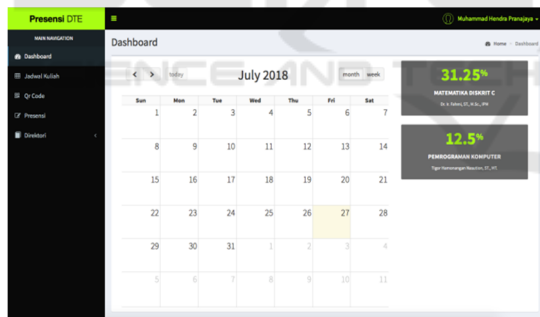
Presensi DTE

MAIN NAVIGATION

Dashboard

Jadwal Kuliah

Qr Code

Presensi

Direktori

Muhammad Hendra Pranajaya

Dashboard

Home > Dashboard

today

July 2018

month week

| Sun | Mon | Tue | Wed | Thu | Fri | Sat |
|---|---|---|---|---|---|---|
| | | | | | | |
| 1 | 2 | 3 | 4 | 5 | 6 | 7 |
| 8 | 9 | 10 | 11 | 12 | 13 | 14 |
| 15 | 16 | 17 | 18 | 19 | 20 | 21 |
| 22 | 23 | 24 | 25 | 26 | 27 | 28 |
| 29 | 30 | 31 | 1 | 2 | 3 | 4 |
| 5 | 6 | 7 | 8 | 9 | 10 | 11 |

31.25%

MATEMATIKA DISKRIT C

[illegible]

12.5%

PEMROGRAMAN KOMPUTER

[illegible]